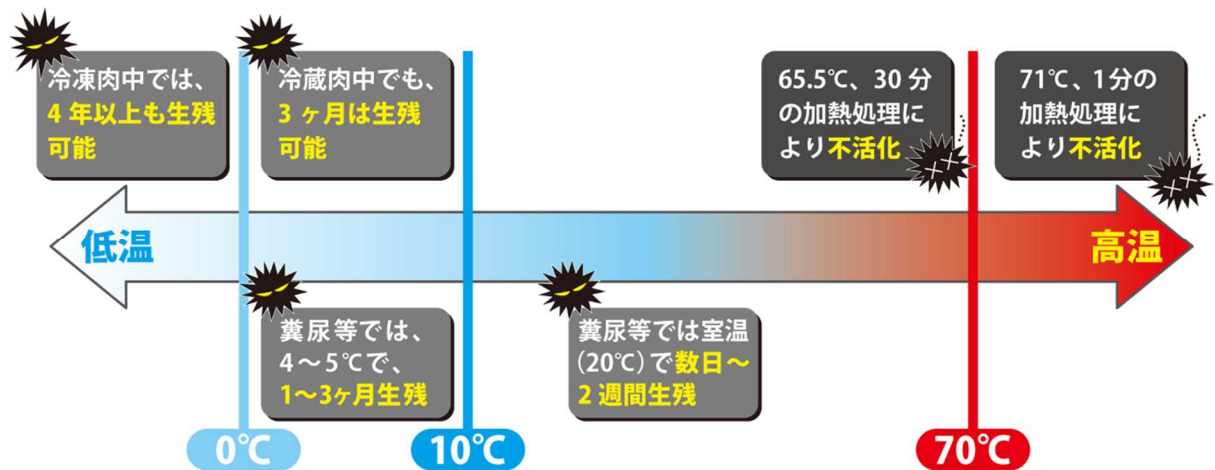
冷凍肉中では、4年以上も生残可能

冷蔵肉中でも、3ヶ月は生残可能

65.5℃、30分の加熱処理により不活化

71℃、1分の加熱処理により不活化

低温

高温

糞尿等では、4～5℃で、1～3ヶ月生残

糞尿等では室温(20℃)で数日～2週間生残

0℃

10℃

70℃